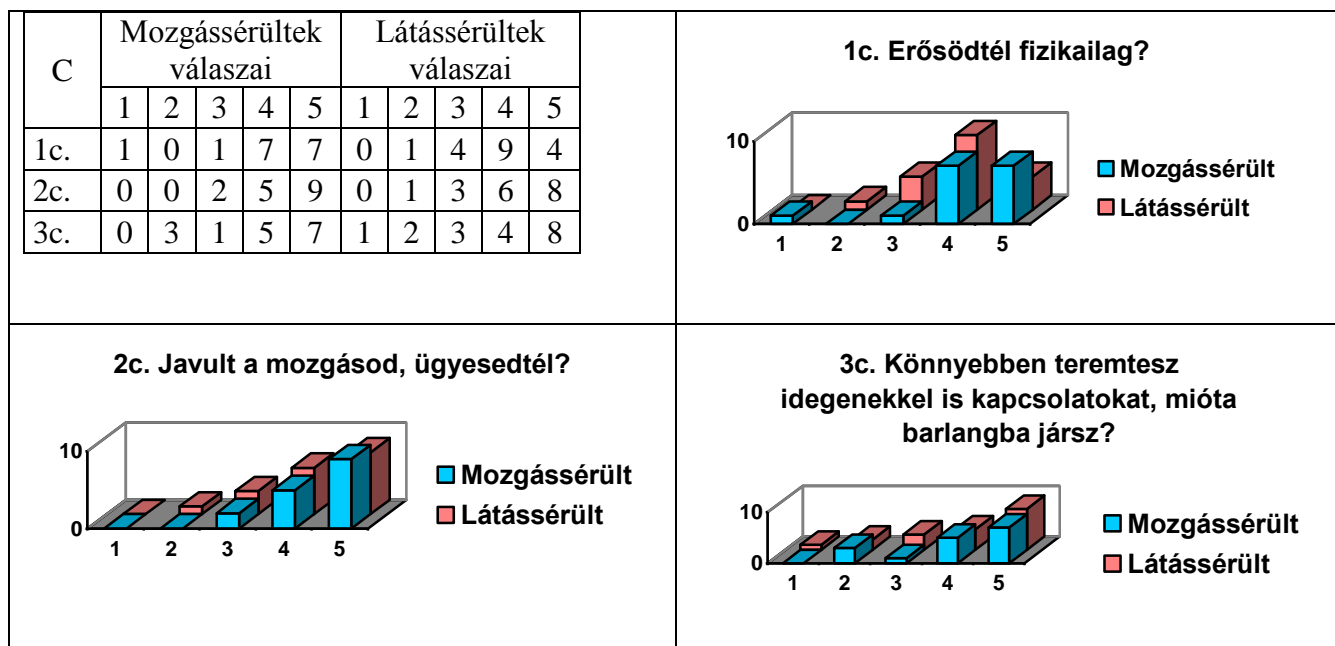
| C | Mozgássérültek válaszai | | | | | Látássérültek válaszai | | | | |
|---|---|---|---|---|---|---|---|---|---|---|
| | 1 | 2 | 3 | 4 | 5 | 1 | 2 | 3 | 4 | 5 |
| 1c. | 1 | 0 | 1 | 7 | 7 | 0 | 1 | 4 | 9 | 4 |
| 2c. | 0 | 0 | 2 | 5 | 9 | 0 | 1 | 3 | 6 | 8 |
| 3c. | 0 | 3 | 1 | 5 | 7 | 1 | 2 | 3 | 4 | 8 |

1c. Erősödtél fizikailag?

10
0
1 2 3 4 5
Mozgássérült
Látássérült

2c. Javult a mozgásod, ügyesedtél?

10
0
1 2 3 4 5
Mozgássérült
Látássérült

3c. Könnyebben teremtesz idegenekkel is kapcsolatokat, mióta barlangba jársz?

10
0
1 2 3 4 5
Mozgássérült
Látássérült